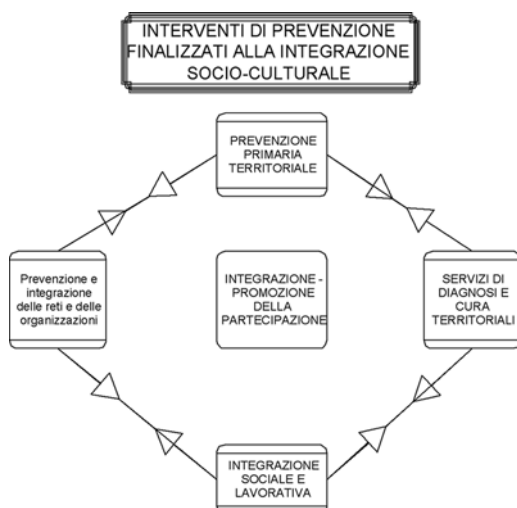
INTERVENTI DI PREVENZIONE FINALIZZATI ALLA INTEGRAZIONE SOCIO-CULTURALE

PREVENZIONE PRIMARIA TERRITORIALE

Prevenzione e integrazione delle reti e delle organizzazioni

INTEGRAZIONE - PROMOZIONE DELLA PARTECIPAZIONE

SERVIZI DI DIAGNOSI E CURA TERRITORIALI

INTEGRAZIONE SOCIALE E LAVORATIVA